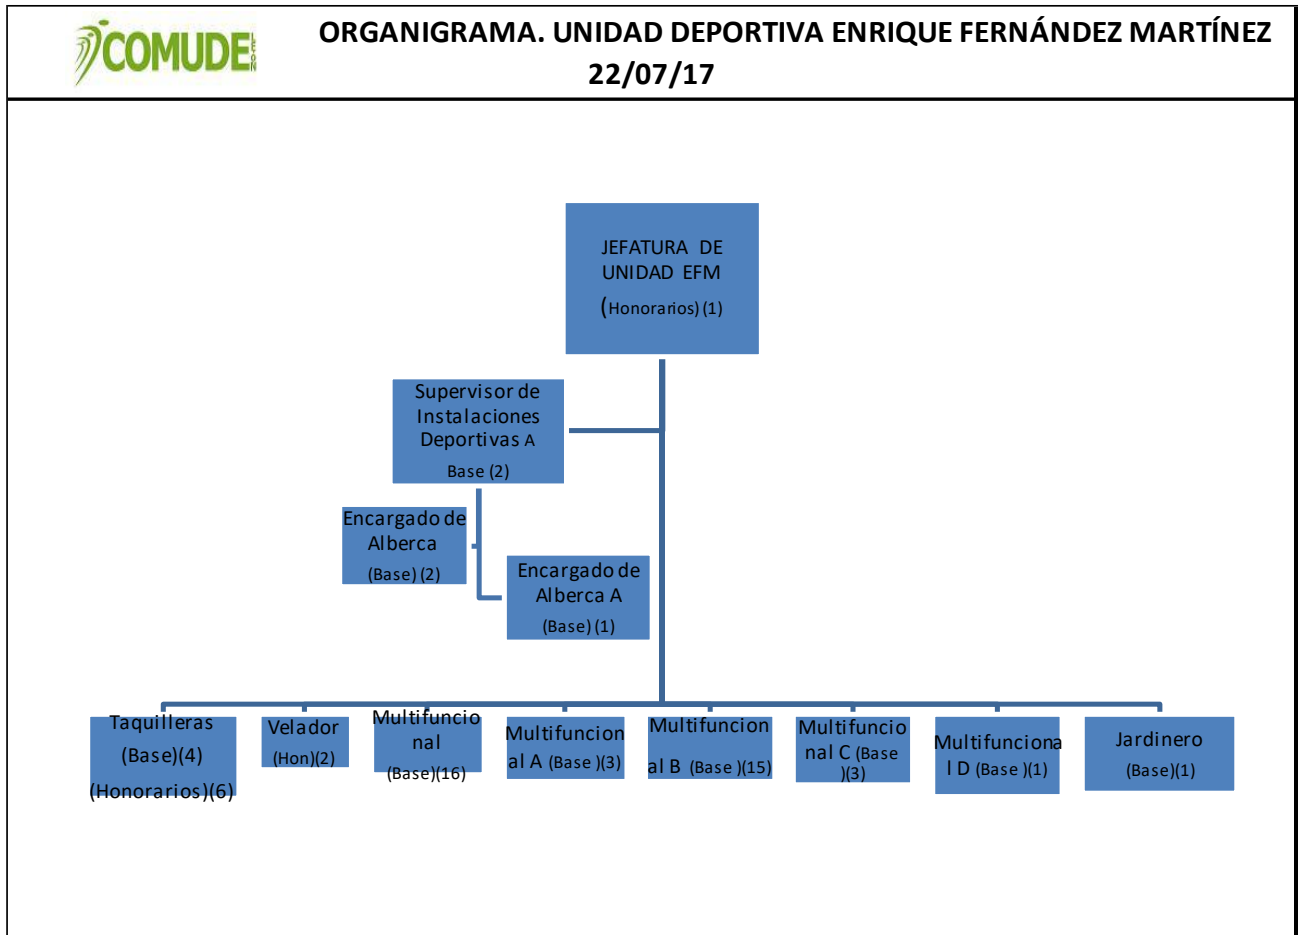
COMUDE LEÓN

ORGANIGRAMA. UNIDAD DEPORTIVA ENRIQUE FERNÁNDEZ MARTÍNEZ 22/07/17

JEFATURA DE UNIDAD EFM
(Honorarios) (1)

Supervisor de Instalaciones Deportivas A
Base (2)

Encargado de Alberca
(Base) (2)

Encargado de Alberca A
(Base) (1)

Taquilleras
(Base)(4)
(Honorarios)(6)

Velador
(Hon)(2)

Multifuncional
(Base)(16)

Multifuncional A (Base )(3)

Multifuncional B (Base )(15)

Multifuncional C (Base )(3)

Multifuncional D (Base )(1)

Jardinero
(Base)(1)